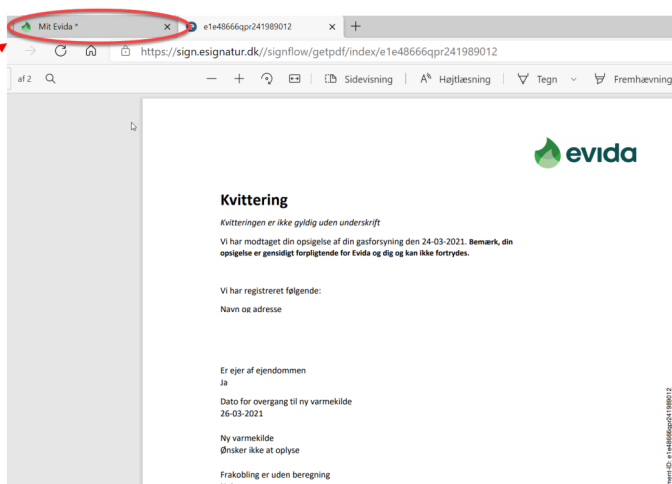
Mit Evida *
e1e48666qpr241989012
https://sign.esignatur.dk//signflow/getpdf/index/e1e48666qpr241989012
af 2
Sidevisning
Højtlæsning
Tegn
Fremhævning

evida

Kvittering

Kvitteringen er ikke gyldig uden underskrift

Vi har modtaget din opsigelse af din gasforsyning den 24-03-2021. Bemærk, din opsigelse er gensidigt forpligtende for Evida og dig og kan ikke fortrydes.

Vi har registreret følgende:

Navn og adresse

Er ejer af ejendommen
Ja

Dato for overgang til ny varmekilde
26-03-2021

Ny varmekilde
Ønsker ikke at oplyse

Frakobling er uden beregning

ment-ID: e1e48666qpr241989012